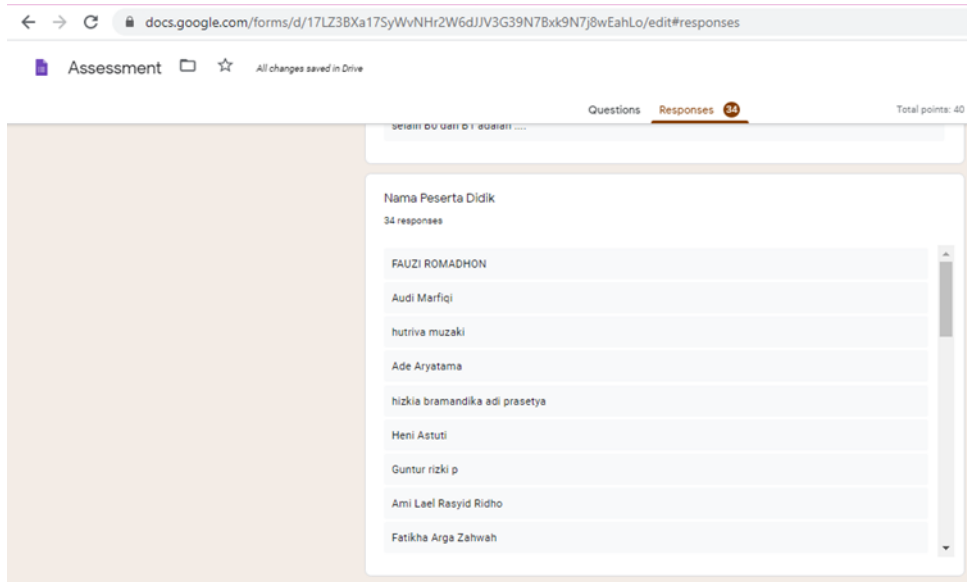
docs.google.com/forms/d/17LZ3BXa17SyWvNHr2W6dJJV3G39N7Bxk9N7j8wEahLo/edit#responses

Assessment

All changes saved in Drive

Questions Responses 34

Total points: 40

selain BU dan BT adalah ....

Nama Peserta Didik

34 responses

FAUZI ROMADHON

Audi Marfiqi

hutriva muzaki

Ade Aryatama

hizkia bramandika adi prasetya

Heni Astuti

Guntur rizki p

Ami Lael Rasyid Ridho

Fatikha Arga Zahwah